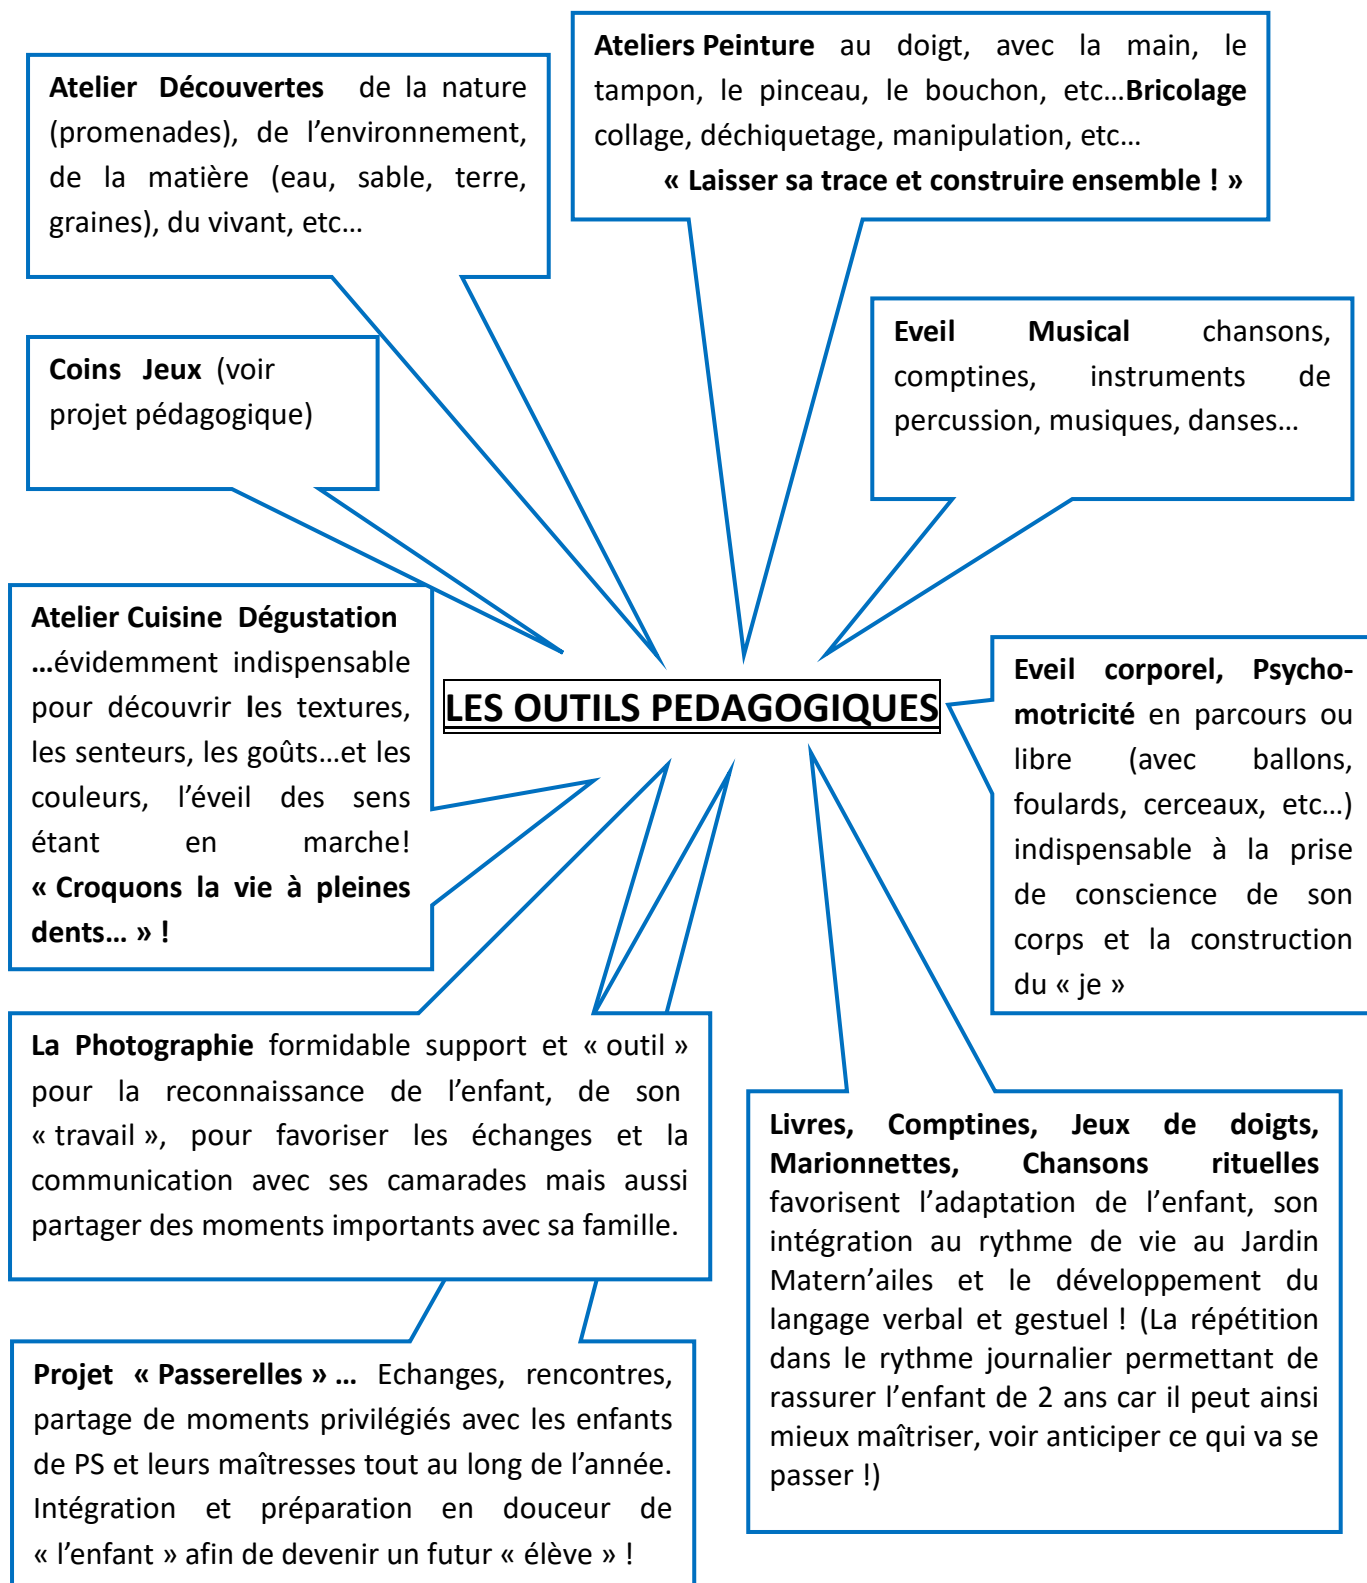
Atelier Découvertes de la nature (promenades), de l'environnement, de la matière (eau, sable, terre, graines), du vivant, etc…

Ateliers Peinture au doigt, avec la main, le tampon, le pinceau, le bouchon, etc…Bricolage collage, déchiquetage, manipulation, etc…
« Laisser sa trace et construire ensemble ! »

Coins Jeux (voir projet pédagogique)

Eveil Musical chansons, comptines, instruments de percussion, musiques, danses…

Atelier Cuisine Dégustation …évidemment indispensable pour découvrir les textures, les senteurs, les goûts…et les couleurs, l'éveil des sens étant en marche! « Croquons la vie à pleines dents… » !

LES OUTILS PEDAGOGIQUES

Eveil corporel, Psychomotricité en parcours ou libre (avec ballons, foulards, cerceaux, etc…) indispensable à la prise de conscience de son corps et la construction du « je »

La Photographie formidable support et « outil » pour la reconnaissance de l'enfant, de son « travail », pour favoriser les échanges et la communication avec ses camarades mais aussi partager des moments importants avec sa famille.

Livres, Comptines, Jeux de doigts, Marionnettes, Chansons rituelles favorisent l'adaptation de l'enfant, son intégration au rythme de vie au Jardin Matern'ailes et le développement du langage verbal et gestuel ! (La répétition dans le rythme journalier permettant de rassurer l'enfant de 2 ans car il peut ainsi mieux maîtriser, voir anticiper ce qui va se passer !)

Projet « Passerelles » … Echanges, rencontres, partage de moments privilégiés avec les enfants de PS et leurs maîtresses tout au long de l'année. Intégration et préparation en douceur de « l'enfant » afin de devenir un futur « élève » !